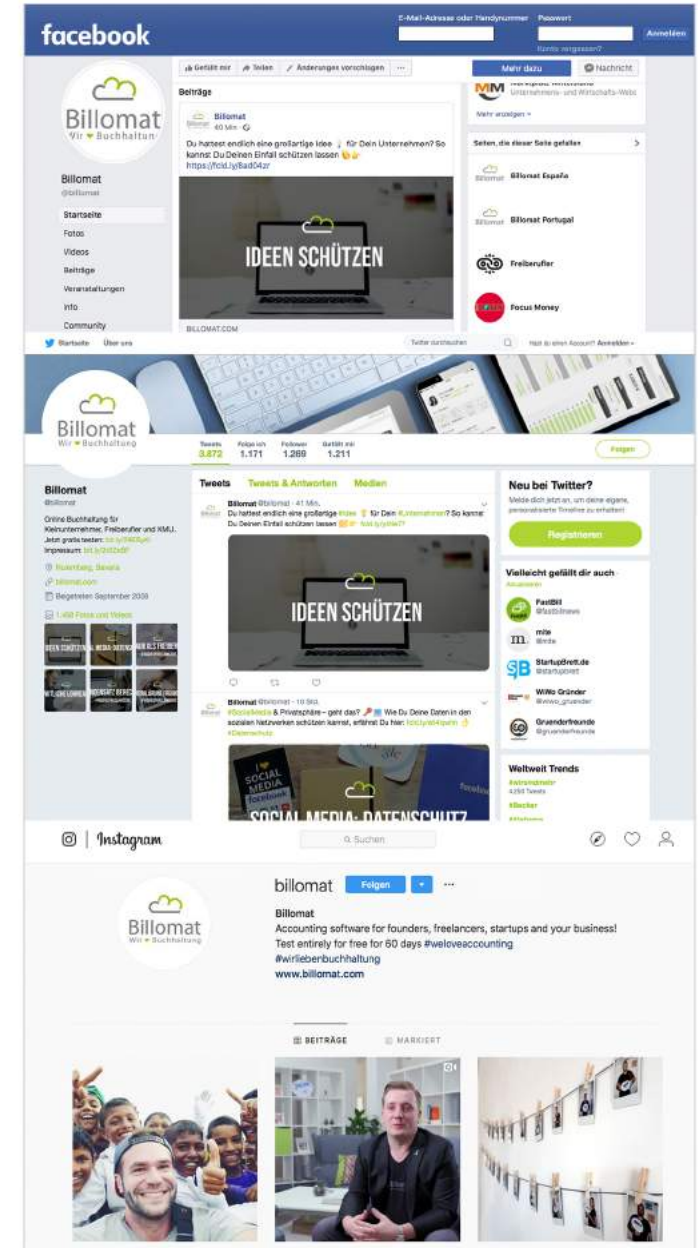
facebook

E-Mail-Adresse oder Handynummer Passwort Anmelden
Konto vergessen?

Billomat
Wir ♥ Buchhaltung

Billomat
@billomat

Startseite
Fotos
Videos
Beiträge
Veranstaltungen
Info
Community

Gefällt mir · Teilen · Änderungen vorschlagen · ...

Mehr dazu · Nachricht

Beiträge

Billomat
40 Min.

Du hattest endlich eine großartige Idee für Dein Unternehmen? So kannst Du Deinen Einfall schützen lassen
https://fcld.ly/8ad04zr

IDEEN SCHÜTZEN

BILLOMAT.COM

Unternehmens- und Wirtschafts-Webs

Mehr anzeigen

Seiten, die dieser Seite gefallen

Billomat España
Billomat Portugal
Freiberufler
Focus Money

Startseite · Über uns · Twitter durchsuchen · Hast du einen Account? Anmelden

Billomat
Wir ♥ Buchhaltung

Tweets 3.872 · Folge ich 1.171 · Follower 1.269 · Gefällt mir 1.211

Folgen

Billomat
@billomat

Online Buchhaltung für Kleinunternehmer, Freiberufler und KMU. Jetzt gratis testen: bit.ly/2403gKt Impressum: bit.ly/2rt2kBF

Nuremberg, Bavaria
billomat.com
Beigetreten September 2009

1.458 Fotos und Videos

Tweets · Tweets & Antworten · Medien

Billomat @billomat · 41 Min.
Du hattest endlich eine großartige Idee für Dein #Unternehmen? So kannst Du Deinen Einfall schützen lassen fcld.ly/zrkk7?

IDEEN SCHÜTZEN

Billomat @billomat · 10 Std.
#SocialMedia & Privatsphäre – geht das? Wie Du Deine Daten in den sozialen Netzwerken schützen kannst, erfährst Du hier: fcld.ly/ab4lpom
#Datenschutz

SOCIAL MEDIA: DATENSCHUTZ

Neu bei Twitter?
Melde dich jetzt an, um deine eigene, personalisierte Timeline zu erhalten!

Registrieren

Vielleicht gefällt dir auch
Aktualisieren

FastBill @fastbillnews
mite @mite
StartupBrett.de @startupbrett
WiWo Gründer @wiwo_gruender
Gruenderfreunde @gruenderfreunde

Weltweit Trends
#Bäcker
4.250 Tweets
#Backer

Instagram

Suchen

billomat Folgen ...

Billomat
Accounting software for founders, freelancers, startups and your business!
Test entirely for free for 60 days #weloveaccounting
#wirliebenbuchhaltung
www.billomat.com

BEITRÄGE · MARKIERT